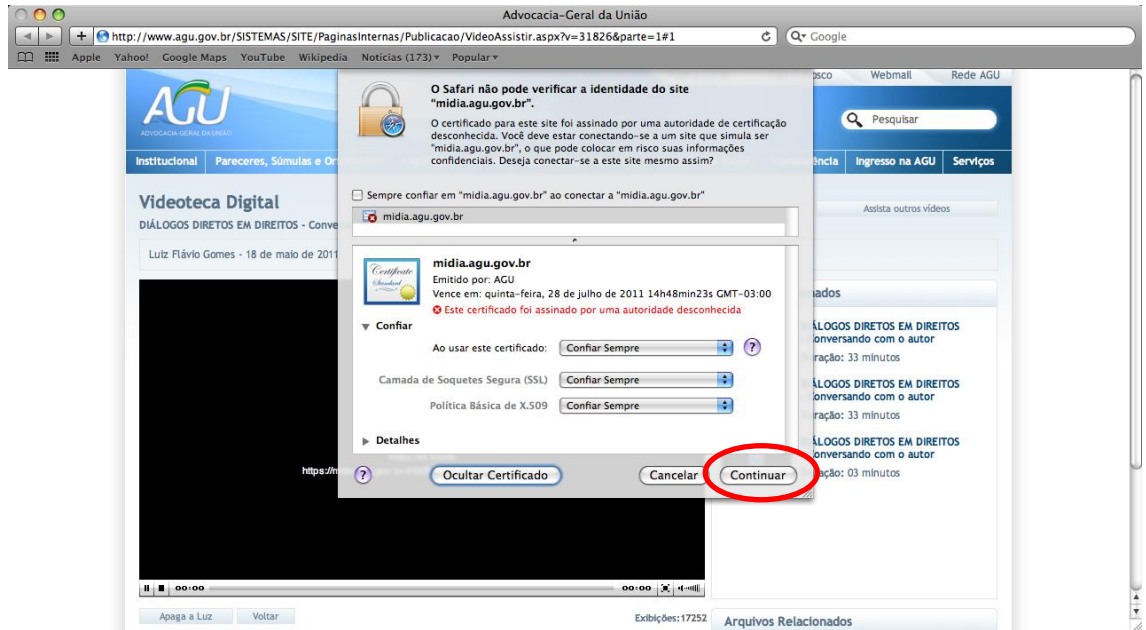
Advocacia-Geral da União

http://www.agu.gov.br/SISTEMAS/SITE/PaginasInternas/Publicacao/VideoAssistir.aspx?v=31826&parte=1#1

Google

Apple Yahoo! Google Maps YouTube Wikipedia Notícias (173) Popular

AGU
ADVOCACIA-GERAL DA UNIÃO

Webmail Rede AGU

Pesquisar

Institucional Pareceres, Súmulas e Or

ência Ingresso na AGU Serviços

Videoteca Digital

DIÁLOGOS DIRETOS EM DIREITOS - Conve

Luiz Flávio Gomes - 18 de maio de 2011

Assista outros vídeos

O Safari não pode verificar a identidade do site "midia.agu.gov.br".

O certificado para este site foi assinado por uma autoridade de certificação desconhecida. Você deve estar conectando-se a um site que simula ser "midia.agu.gov.br", o que pode colocar em risco suas informações confidenciais. Deseja conectar-se a este site mesmo assim?

Sempre confiar em "midia.agu.gov.br" ao conectar a "midia.agu.gov.br"

midia.agu.gov.br

Certificate Standard

midia.agu.gov.br
Emitido por: AGU
Vence em: quinta-feira, 28 de julho de 2011 14h48min23s GMT-03:00
Este certificado foi assinado por uma autoridade desconhecida

Confiar

Ao usar este certificado: Confiar Sempre

Camada de Soquetes Segura (SSL) Confiar Sempre

Política Básica de X.509 Confiar Sempre

Detalhes

Ocultar Certificado

Cancelar Continuar

https://mi

ados

ÁLOGOS DIRETOS EM DIREITOS
onversando com o autor
ração: 33 minutos

ÁLOGOS DIRETOS EM DIREITOS
onversando com o autor
ração: 33 minutos

ÁLOGOS DIRETOS EM DIREITOS
onversando com o autor
ração: 03 minutos

00:00 00:00

Apaga a Luz Voltar

Exibições: 17252

Arquivos Relacionados